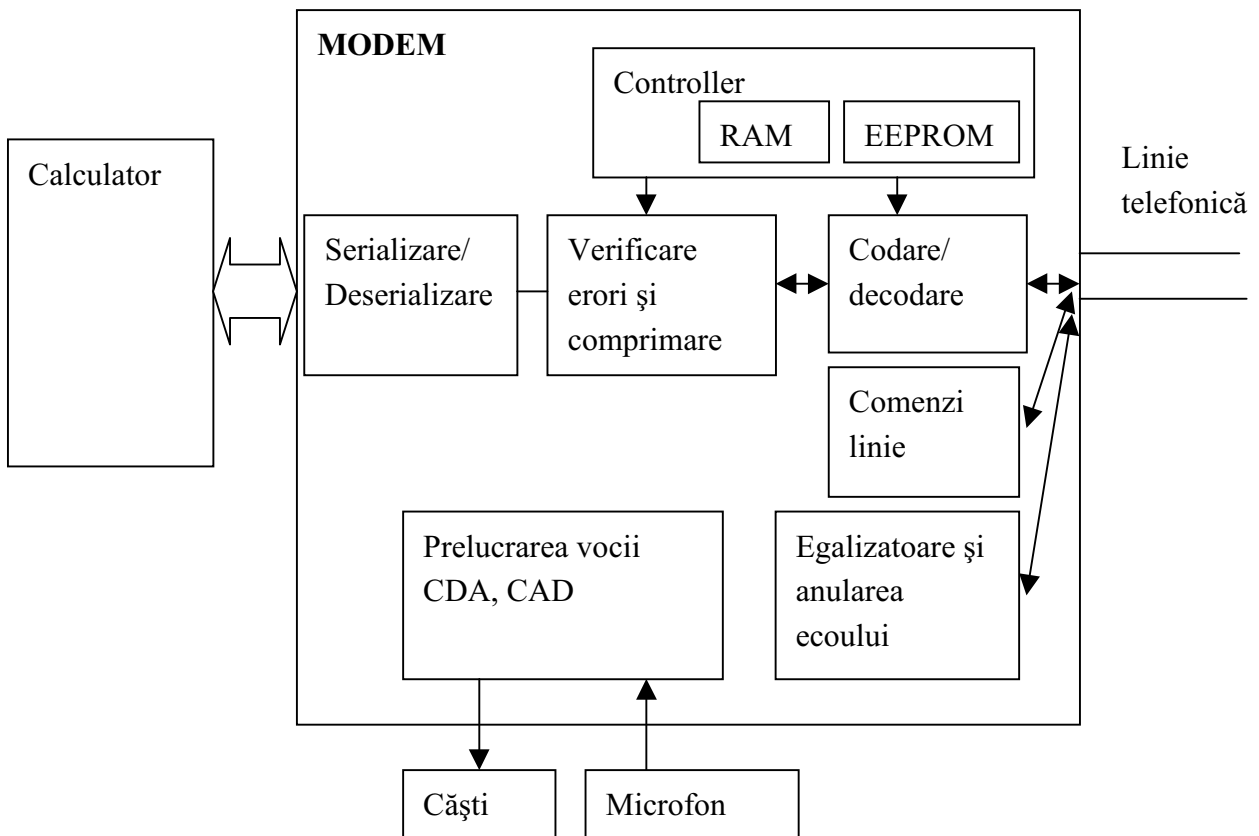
MODEM

Controller

RAM

EEPROM

Calculator

Linie telefonică

Serializare/ Deserializare

Verificare erori şi comprimare

Codare/ decodare

Comenzi linie

Prelucrarea vocii CDA, CAD

Egalizatoare şi anularea ecoului

Căşti

Microfon